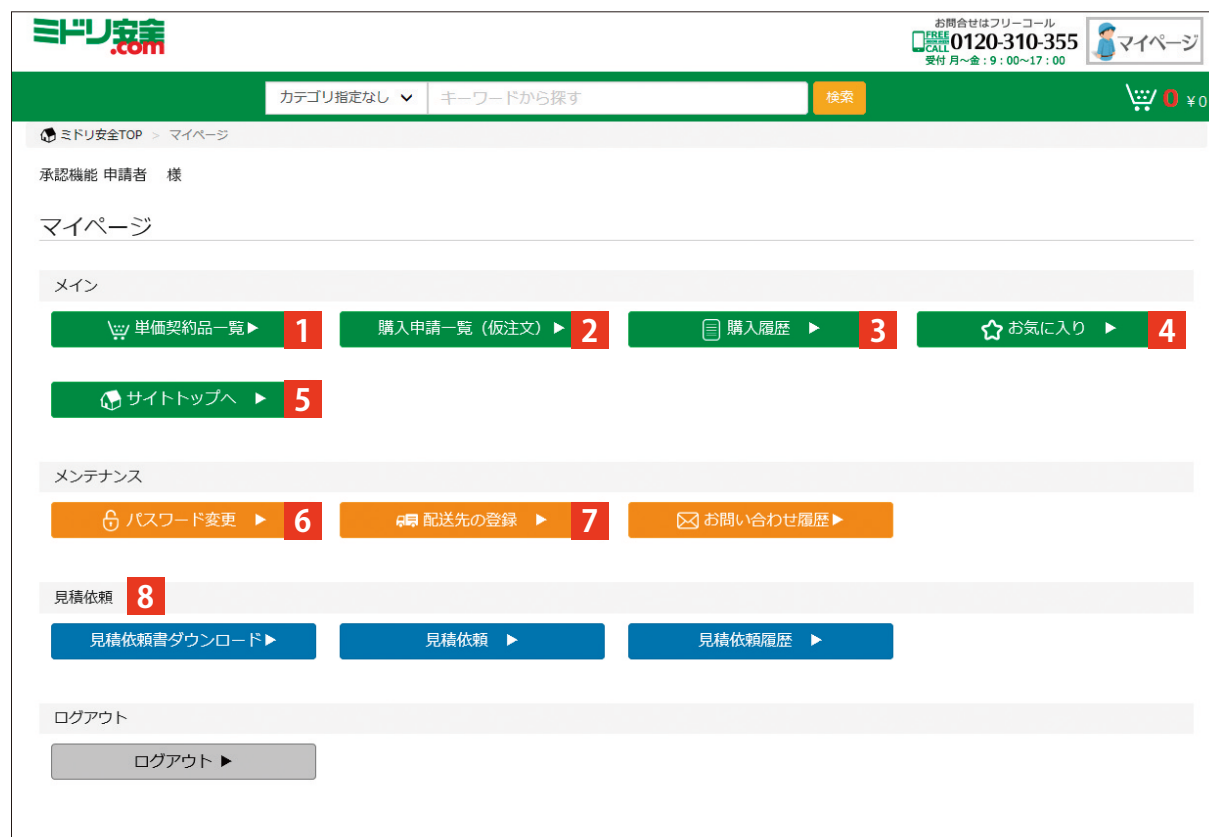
ミドリ安全.com

お問合せはフリーコール
FREE CALL 0120-310-355
受付 月～金：9：00～17：00

マイページ

カテゴリ指定なし
キーワードから探す
検索

0 ¥0

ミドリ安全TOP > マイページ

承認機能 申請者 様

マイページ

メイン

単価契約品一覧▶ 1
購入申請一覧（仮注文）▶ 2
購入履歴 ▶ 3
お気に入り ▶ 4
サイトトップへ ▶ 5

メンテナンス

パスワード変更 ▶ 6
配送先の登録 ▶ 7
お問い合わせ履歴▶

見積依頼 8

見積依頼書ダウンロード▶
見積依頼 ▶
見積依頼履歴 ▶

ログアウト

ログアウト ▶